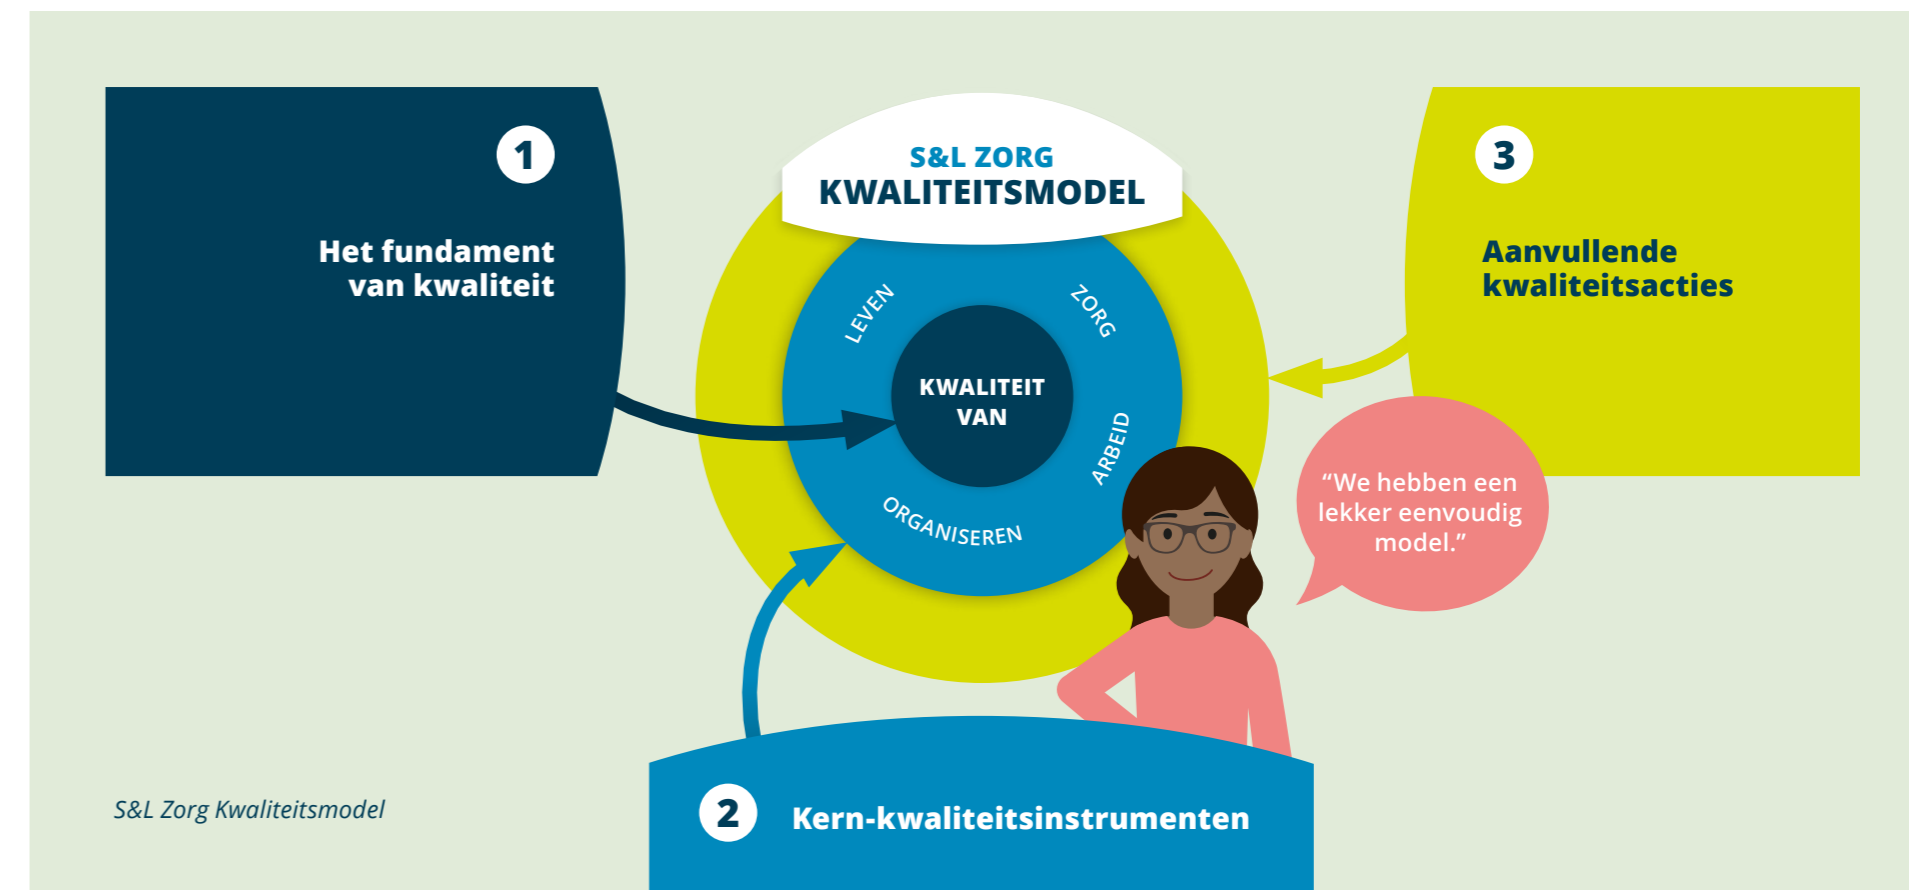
1

Het fundament van kwaliteit

S&L ZORG
KWALITEITSMODEL

LEVEN
ZORG
KWALITEIT VAN
ARBEID
ORGANISEREN

3

Aanvullende kwaliteitsacties

“We hebben een lekker eenvoudig model.”

S&L Zorg Kwaliteitsmodel

2

Kern-kwaliteitsinstrumenten